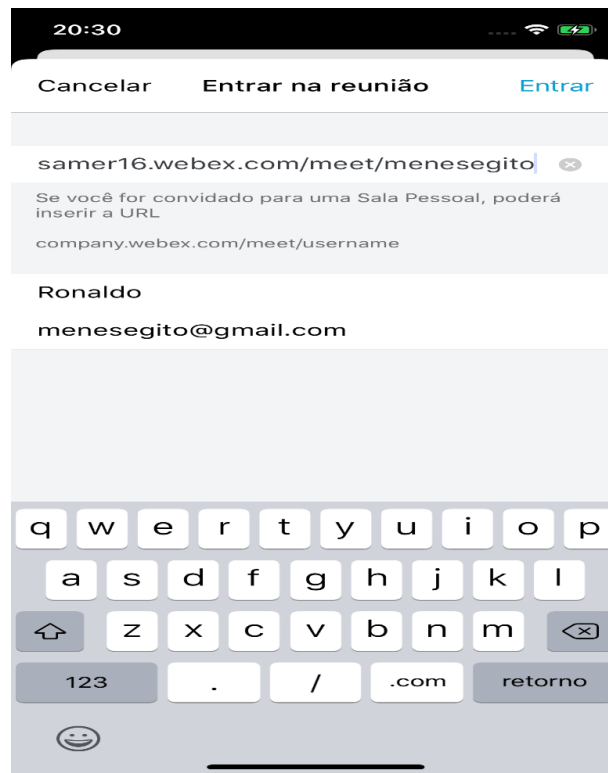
20:30

Cancelar Entrar na reunião Entrar

samer16.webex.com/meet/menesegito

Se você for convidado para uma Sala Pessoal, poderá inserir a URL

company.webex.com/meet/username

Ronaldo

menesegito@gmail.com

q w e r t y u i o p
a s d f g h j k l
z x c v b n m
123 . / .com retorno